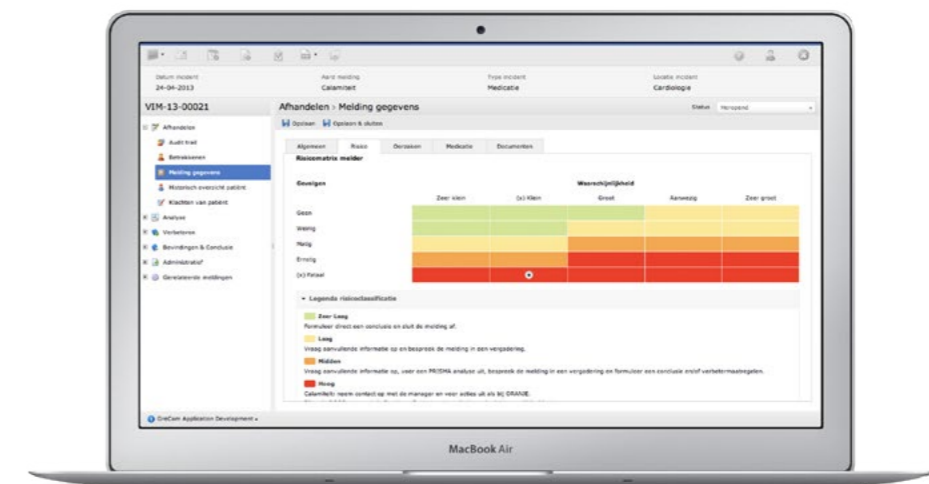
Datum incident
24-04-2013

Aard melding
Calamiteit

Type incident
Medicatie

Locatie incident
Cardiologie

VIM-13-00021

Afhandelen › Melding gegevens

Status Lopend

Opslaan Opslaan & sluiten

Afhandelen
Audit trail
Betrokkenen
Melding gegevens
Historisch overzicht patiënt
Klachten van patiënt
Analyse
Verbeteren
Bevindingen & Conclusie
Administratief
Gerelateerde meldingen

Algemeen Risico Oorzaken Medicatie Documenten

Risicomatrix melder

Gevolgen

Waarschijnlijkheid

| | Zeer klein | (x) Klein | Groot | Aanzeelijk | Zeer groot |
|---|---|---|---|---|---|
| Geen | | | | | |
| Weinig | | | | | |
| Matig | | | | | |
| Ernstig | | | | | |
| (x) Fataal | | | | | |

Legenda risicoclassificatie

Zeer Laag
Formuleer direct een conclusie en sluit de melding af.

Laag
Vraag aanvullende informatie op en bespreek de melding in een vergadering.

Midden
Vraag aanvullende informatie op, voer een PRISMA analyse uit, bespreek de melding in een vergadering en formuleer een conclusie en/of verbetermaatregelen.

Hoog
Calamiteit: neem contact op met de manager en voer acties uit als bij ORANJE.

OneCom Application Development

MacBook Air